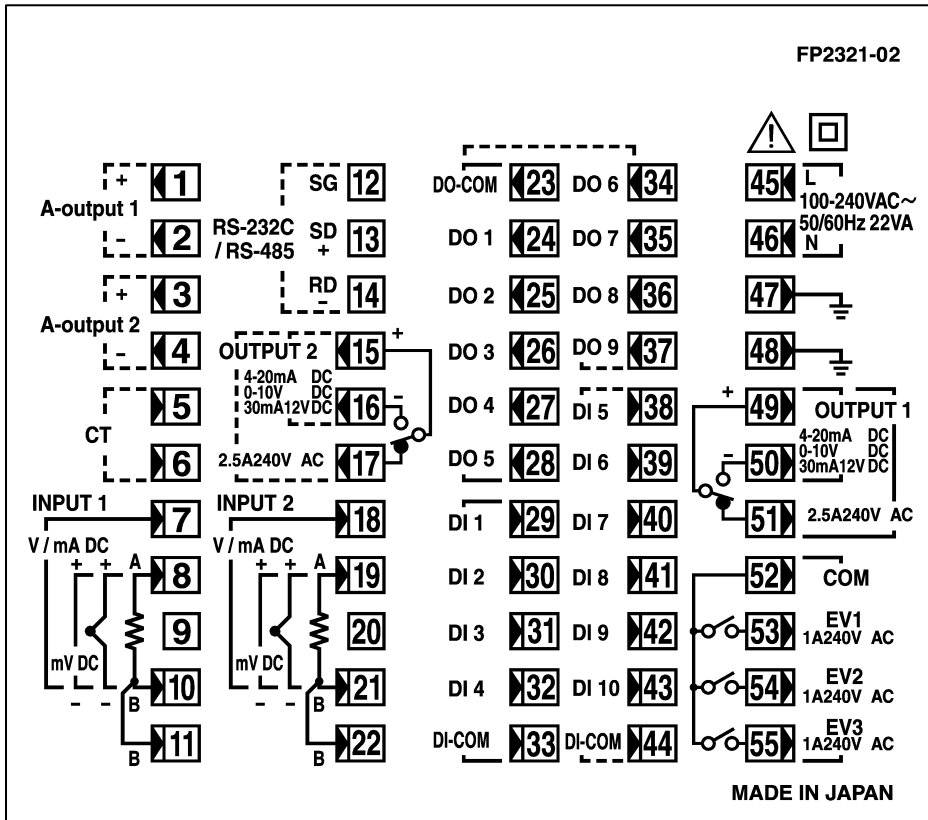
FP2321-02

+ 1
A-output 1
- 2
+ 3
A-output 2
- 4
5
CT
6
INPUT 1 7
V / mA DC
+ + A 8
9
mV DC
- - 10
B
11
B

SG 12
RS-232C / RS-485
SD + 13
RD - 14
OUTPUT 2 15 +
4-20mA DC
0-10V DC
30mA12V DC 16 -
2.5A240V AC 17
INPUT 2 18
V / mA DC
+ + A 19
20
mV DC
- - 21
B
22
B

DO-COM 23
DO 1 24
DO 2 25
DO 3 26
DO 4 27
DO 5 28
DI 1 29
DI 2 30
DI 3 31
DI 4 32
DI-COM 33

DO 6 34
DO 7 35
DO 8 36
DO 9 37
DI 5 38
DI 6 39
DI 7 40
DI 8 41
DI 9 42
DI 10 43
DI-COM 44

45 L
100-240VAC~
50/60Hz 22VA
46 N
47
48
+ 49 OUTPUT 1
- 50 4-20mA DC
0-10V DC
30mA12V DC
51 2.5A240V AC
52 COM
53 EV1 1A240V AC
54 EV2 1A240V AC
55 EV3 1A240V AC

MADE IN JAPAN